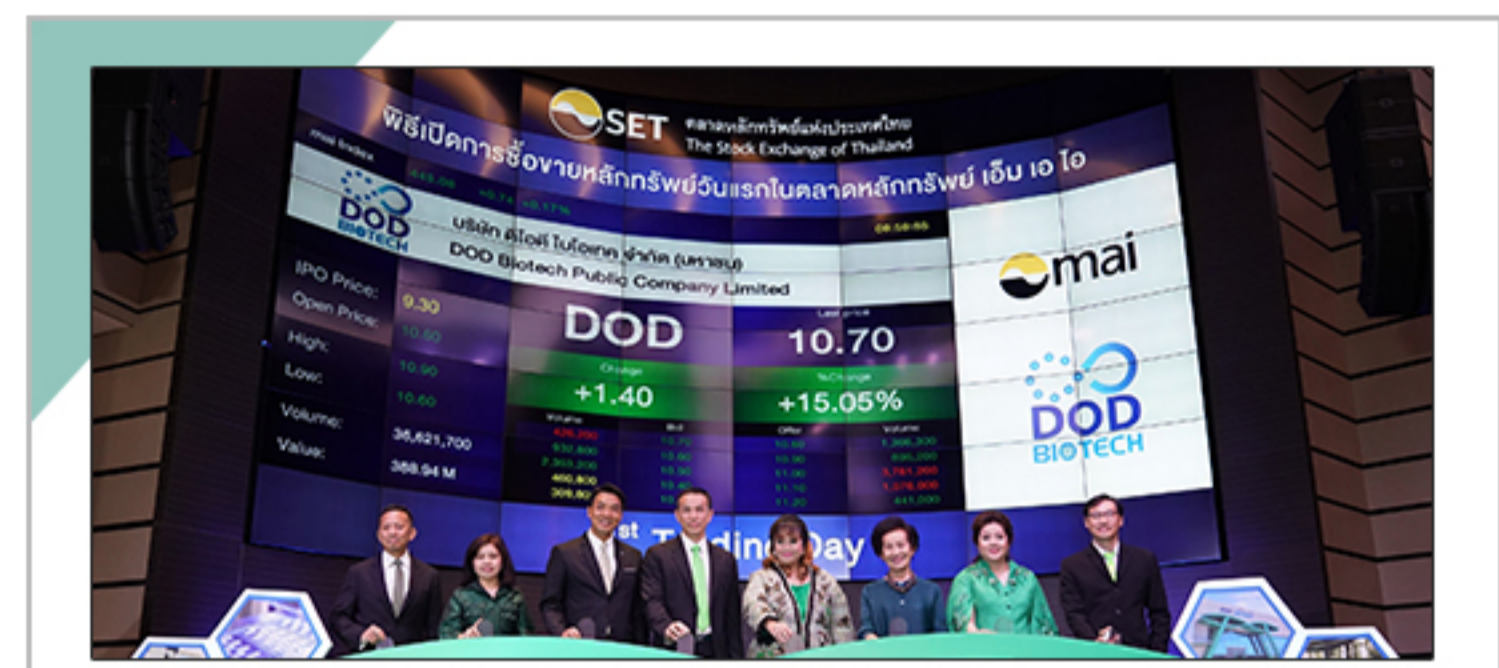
SET ตลาดหลักทรัพย์แห่งประเทศไทย The Stock Exchange of Thailand

พิธีเปิดการซื้อขายหลักทรัพย์วันแรกในตลาดหลักทรัพย์ เอ็ม เอ ไอ

mai Index

DOD BIOTECH

บริษัท ดีโอดี ไบโอเทค จำกัด (มหาชน)

DOD Biotech Public Company Limited

IPO Price: 9.30

Open Price: 10.60

High: 10.90

Low: 10.60

Volume: 36,621,700

Value: 388.94 M

DOD

Change

+1.40

Last price

10.70

%Change

+15.05%

mai

DOD BIOTECH

1st Trading Day